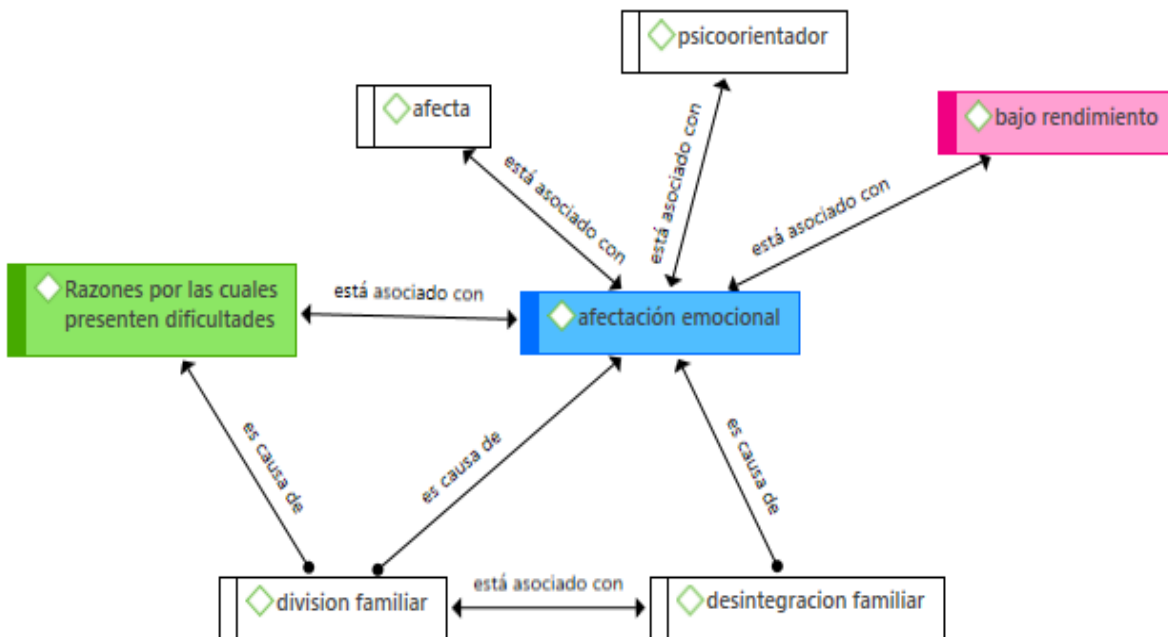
psicoorientador

afecta

bajo rendimiento

está asociado con

está asociado con

está asociado con

Razones por las cuales presenten dificultades

está asociado con

afectación emocional

es causa de

es causa de

es causa de

division familiar

está asociado con

desintegracion familiar